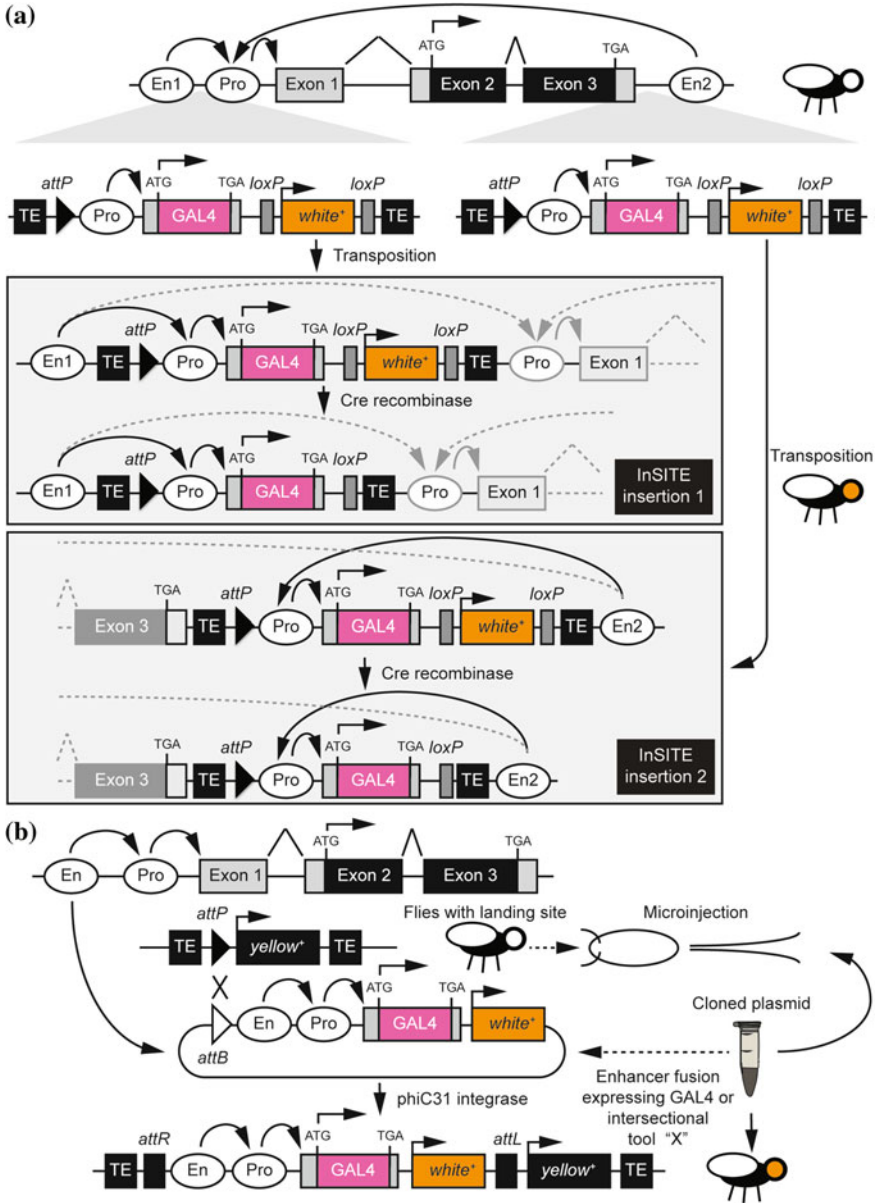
(a)

En1 Pro Exon 1 ATG Exon 2 Exon 3 TGA En2

TE attP Pro ATG GAL4 TGA loxP white⁺ loxP TE

TE attP Pro ATG GAL4 TGA loxP white⁺ loxP TE

Transposition

En1 TE attP Pro ATG GAL4 TGA loxP white⁺ loxP TE Pro Exon 1

Cre recombinase

En1 TE attP Pro ATG GAL4 TGA loxP TE Pro Exon 1

InSITE insertion 1

Transposition

Exon 3 TGA TE attP Pro ATG GAL4 TGA loxP white⁺ loxP TE En2

Cre recombinase

Exon 3 TGA TE attP Pro ATG GAL4 TGA loxP TE En2

InSITE insertion 2

(b)

En Pro Exon 1 ATG Exon 2 Exon 3 TGA

TE attP yellow⁺ TE

Flies with landing site

Microinjection

En Pro ATG GAL4 TGA white⁺

attB

Cloned plasmid

Enhancer fusion expressing GAL4 or intersectional tool "X"

phiC31 integrase

TE attR En Pro ATG GAL4 TGA white⁺ attL yellow⁺ TE